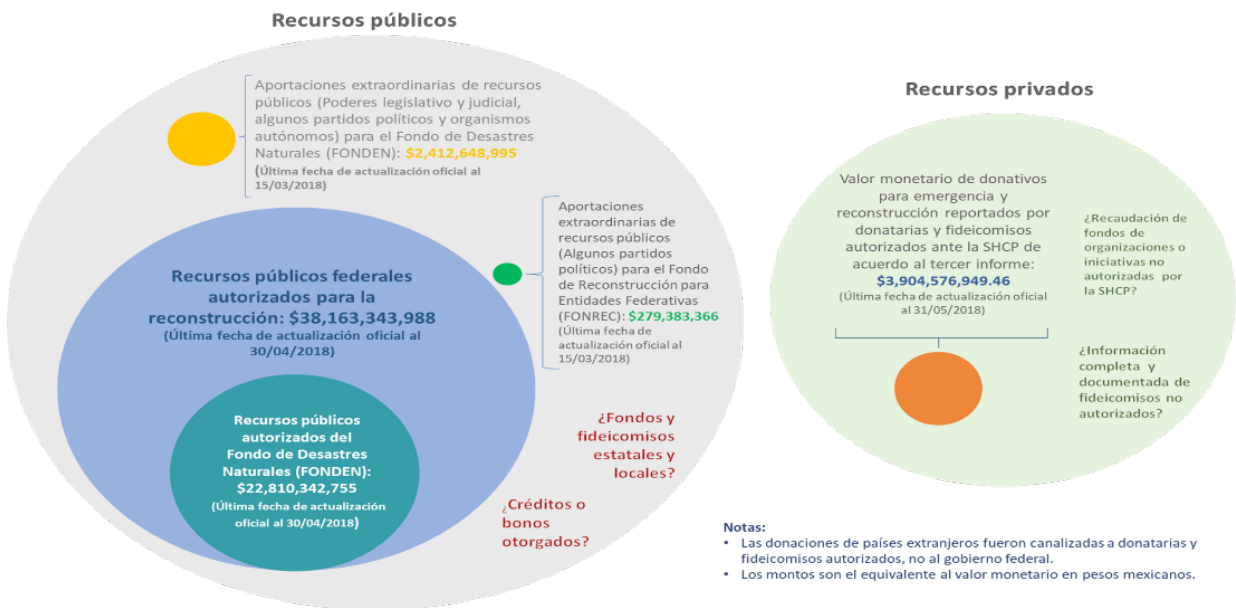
Recursos públicos

Aportaciones extraordinarias de recursos públicos (Poderes legislativo y judicial, algunos partidos políticos y organismos autónomos) para el Fondo de Desastres Naturales (FONDEN): $2,412,648,995
(Última fecha de actualización oficial al 15/03/2018)

Aportaciones extraordinarias de recursos públicos (Algunos partidos políticos) para el Fondo de Reconstrucción para Entidades Federativas (FONREC): $279,383,366
(Última fecha de actualización oficial al 15/03/2018)

Recursos públicos federales autorizados para la reconstrucción: $38,163,343,988
(Última fecha de actualización oficial al 30/04/2018)

Recursos públicos autorizados del Fondo de Desastres Naturales (FONDEN): $22,810,342,755
(Última fecha de actualización oficial al 30/04/2018)

¿Fondos y fideicomisos estatales y locales?

¿Créditos o bonos otorgados?

Recursos privados

Valor monetario de donativos para emergencia y reconstrucción reportados por donatarias y fideicomisos autorizados ante la SHCP de acuerdo al tercer informe: $3,904,576,949.46
(Última fecha de actualización oficial al 31/05/2018)

¿Recaudación de fondos de organizaciones o iniciativas no autorizadas por la SHCP?

¿Información completa y documentada de fideicomisos no autorizados?

Notas:
• Las donaciones de países extranjeros fueron canalizadas a donatarias y fideicomisos autorizados, no al gobierno federal.
• Los montos son el equivalente al valor monetario en pesos mexicanos.